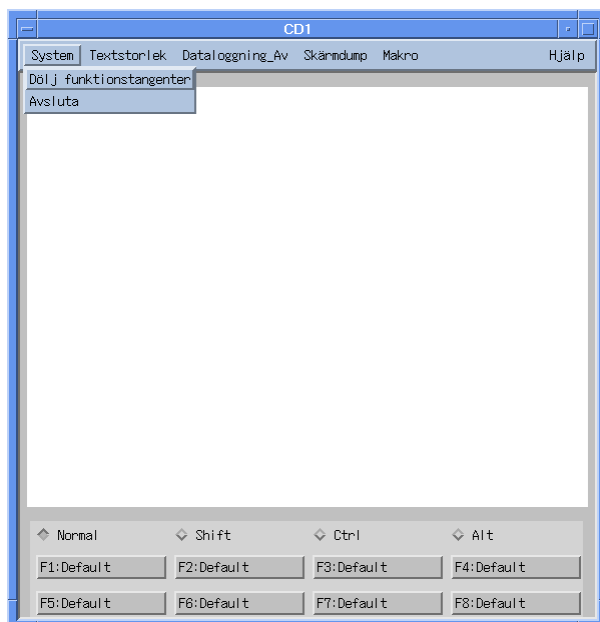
CD1

System Textstorlek Dataloggning_Av Skärmdump Makro Hjälp

Dölj funktionstangenter
Avsluta

Normal Shift Ctrl Alt

F1:Default F2:Default F3:Default F4:Default

F5:Default F6:Default F7:Default F8:Default